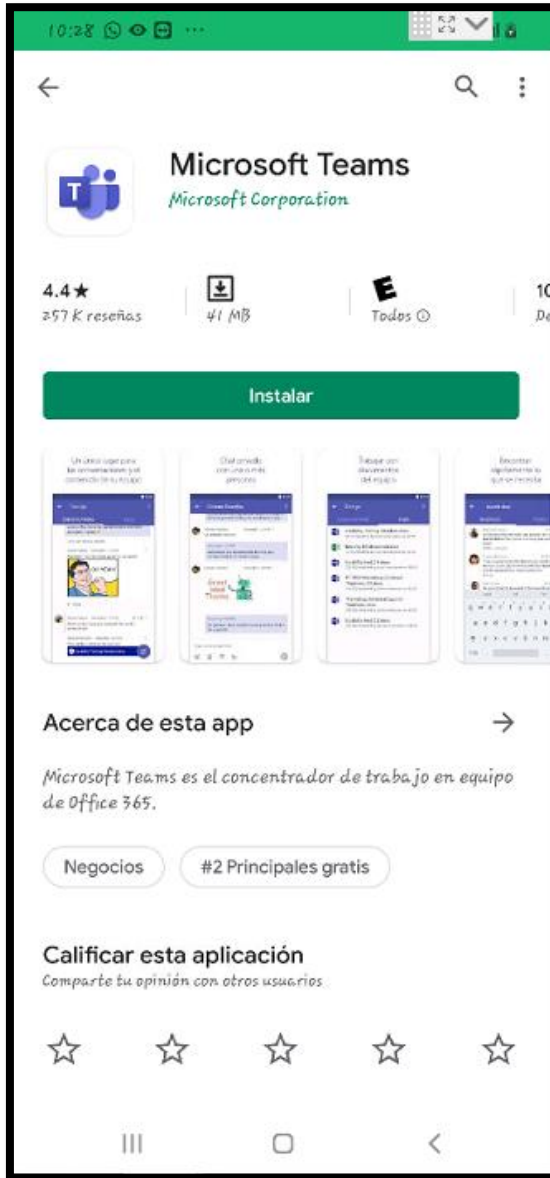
10:28

Microsoft Teams
Microsoft Corporation

4.4★
257 K reseñas

41 MB

E
Todos ⓘ

10
De

Instalar

Acerca de esta app

Microsoft Teams es el concentrador de trabajo en equipo de Office 365.

Negocios

#2 Principales gratis

Calificar esta aplicación
Comparte tu opinión con otros usuarios